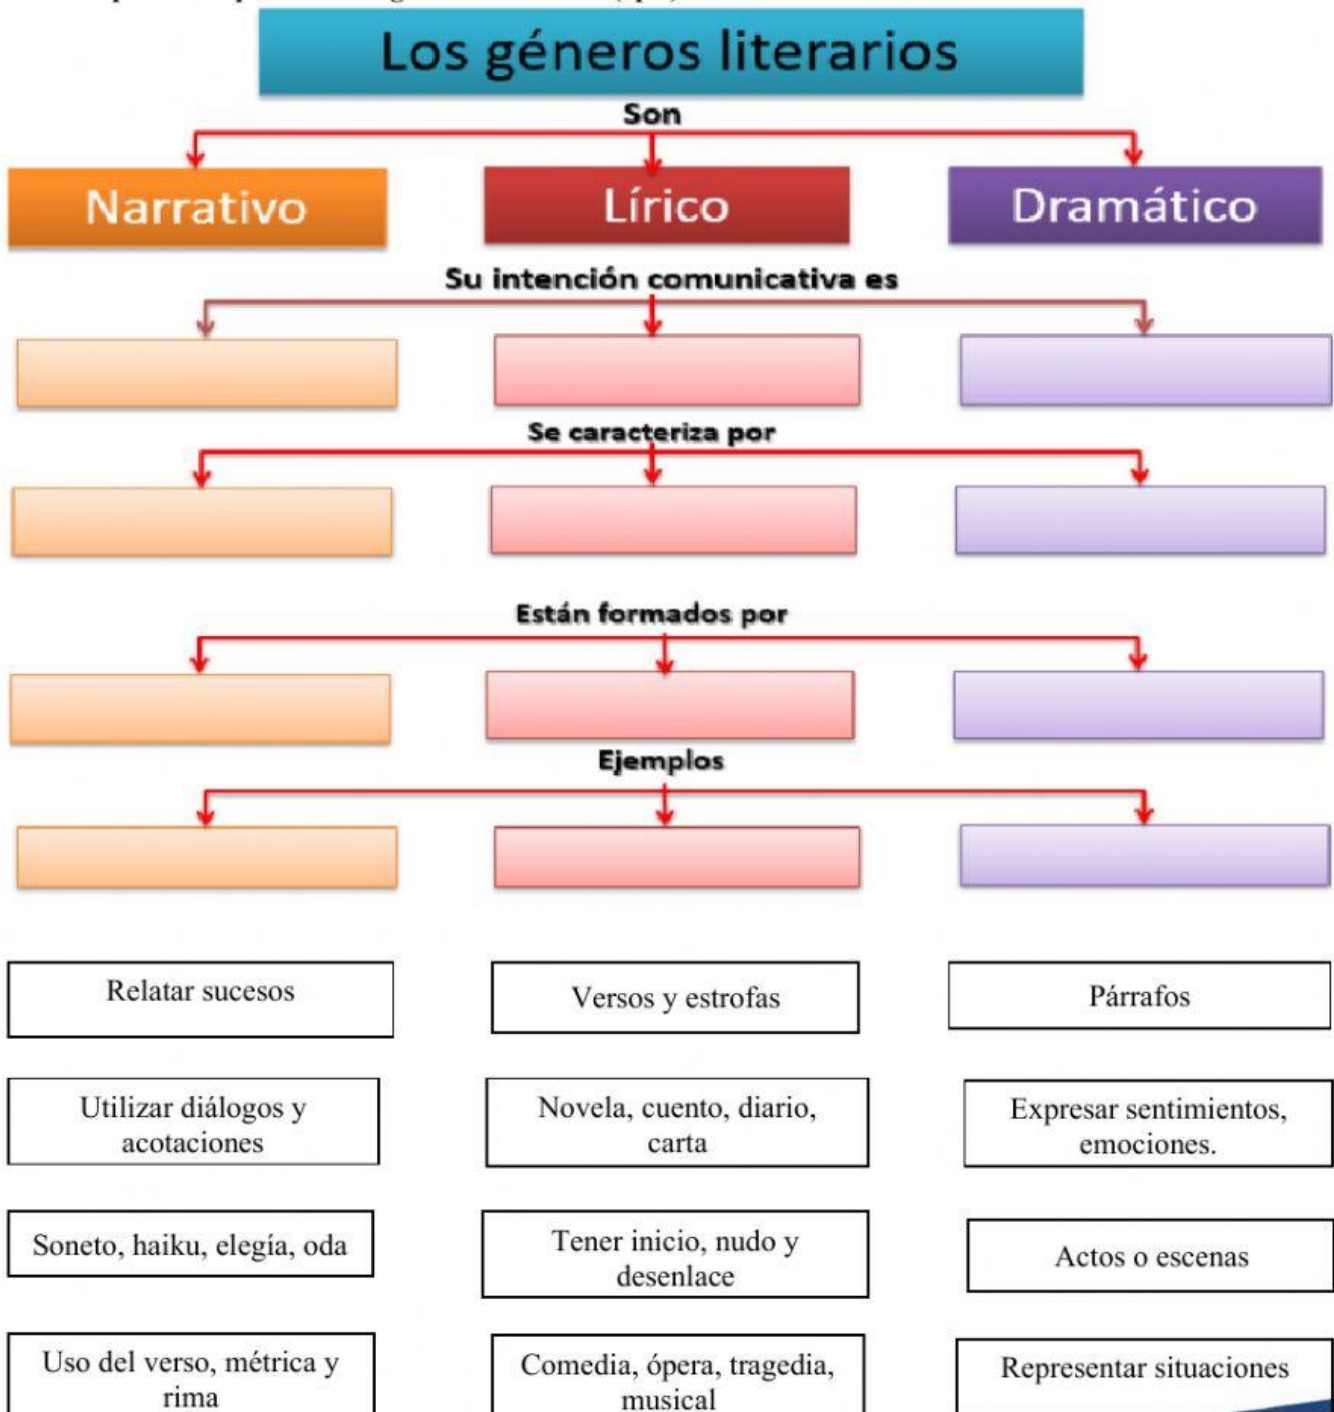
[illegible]

Los géneros literarios

Son

Narrativo

Lírico

Dramático

Su intención comunicativa es

Se caracteriza por

Están formados por

Ejemplos

Relatar sucesos

Versos y estrofas

Párrafos

Utilizar diálogos y acotaciones

Novela, cuento, diario, carta

Expresar sentimientos, emociones.

Soneto, haiku, elegía, oda

Tener inicio, nudo y desenlace

Actos o escenas

Uso del verso, métrica y rima

Comedia, ópera, tragedia, musical

Representar situaciones